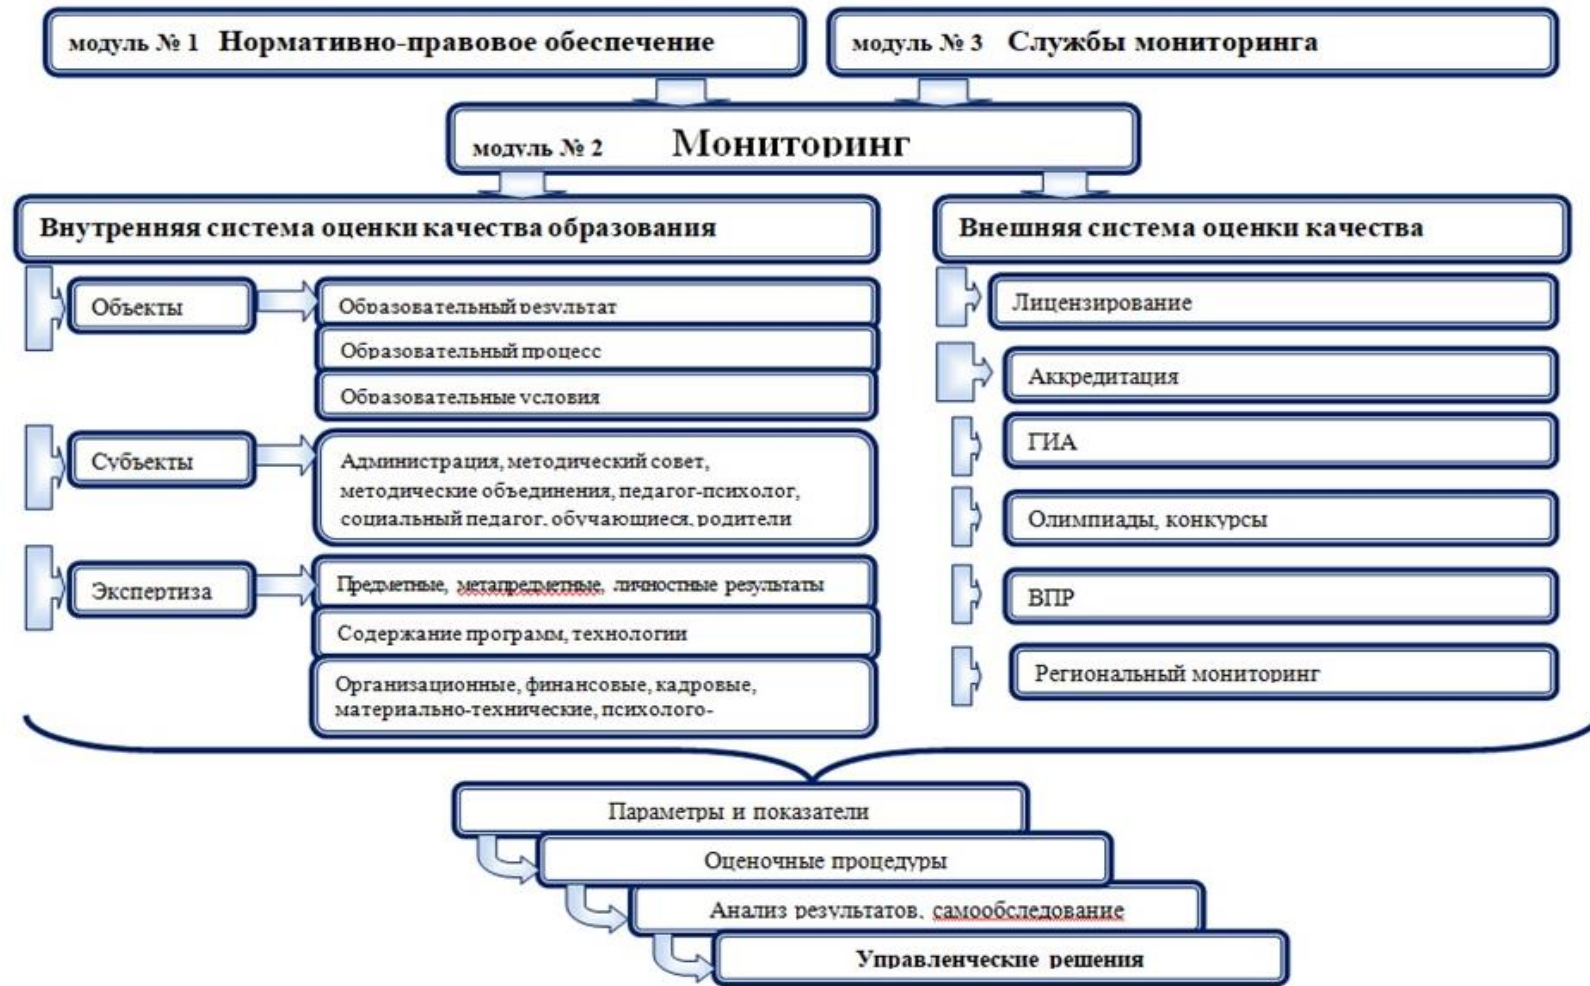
модуль № 1 Нормативно-правовое обеспечение

модуль № 3 Службы мониторинга

модуль № 2 Мониторинг

Внутренняя система оценки качества образования

Объекты

Образовательный результат

Образовательный процесс

Образовательные условия

Субъекты

Администрация, методический совет, методические объединения, педагог-психолог, социальный педагог, обучающиеся, родители

Экспертиза

Предметные, метапредметные, личностные результаты

Содержание программ, технологии

Организационные, финансовые, кадровые, материально-технические, психолого-

Внешняя система оценки качества

Лицензирование

Аккредитация

ГИА

Олимпиады, конкурсы

ВПР

Региональный мониторинг

Параметры и показатели

Оценочные процедуры

Анализ результатов, самообследование

Управленческие решения